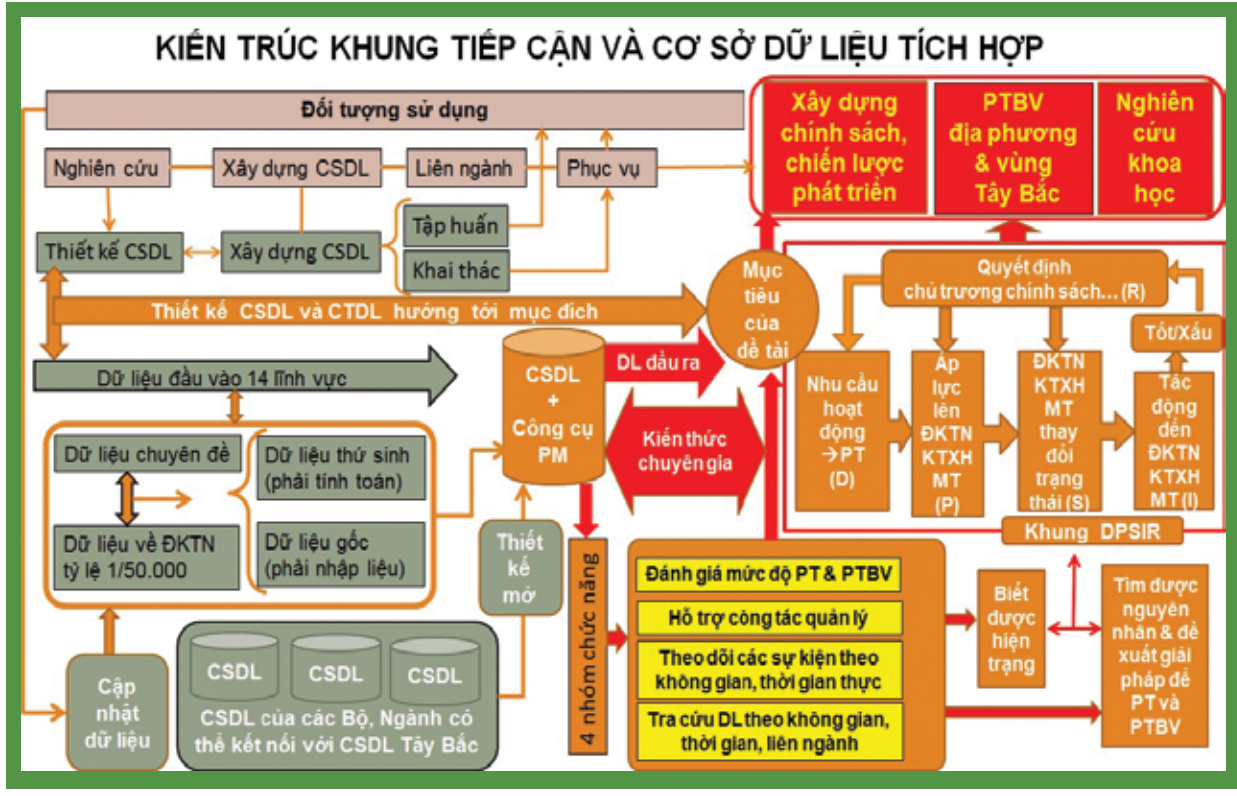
KIẾN TRÚC KHUNG TIẾP CẬN VÀ CƠ SỞ DỮ LIỆU TÍCH HỢP

Đối tượng sử dụng

Nghiên cứu
Xây dựng CSDL
Liên ngành
Phục vụ

Thiết kế CSDL
Xây dựng CSDL
Tập huấn
Khai thác

Xây dựng chính sách, chiến lược phát triển
PTBV địa phương & vùng Tây Bắc
Nghiên cứu khoa học

Thiết kế CSDL và CTDL hướng tới mục đích

Mục tiêu của đề tài

Quyết định chủ trương chính sách… (R)

Tốt/Xấu

Dữ liệu đầu vào 14 lĩnh vực

CSDL + Công cụ PM

DL đầu ra

Kiến thức chuyên gia

Nhu cầu hoạt động →PT (D)
Áp lực lên ĐKTN KTXH MT (P)
ĐKTN KTXH MT thay đổi trạng thái (S)
Tác động đến ĐKTN KTXH MT (I)

Khung DPSIR

Dữ liệu chuyên đề
Dữ liệu thứ sinh (phải tính toán)
Dữ liệu về ĐKTN tỷ lệ 1/50.000
Dữ liệu gốc (phải nhập liệu)

Thiết kế mở

4 nhóm chức năng

Đánh giá mức độ PT & PTBV
Hỗ trợ công tác quản lý
Theo dõi các sự kiện theo không gian, thời gian thực
Tra cứu DL theo không gian, thời gian, liên ngành

Biết được hiện trạng

Tìm được nguyên nhân & đề xuất giải pháp để PT và PTBV

Cập nhật dữ liệu

CSDL
CSDL
CSDL
CSDL của các Bộ, Ngành có thể kết nối với CSDL Tây Bắc